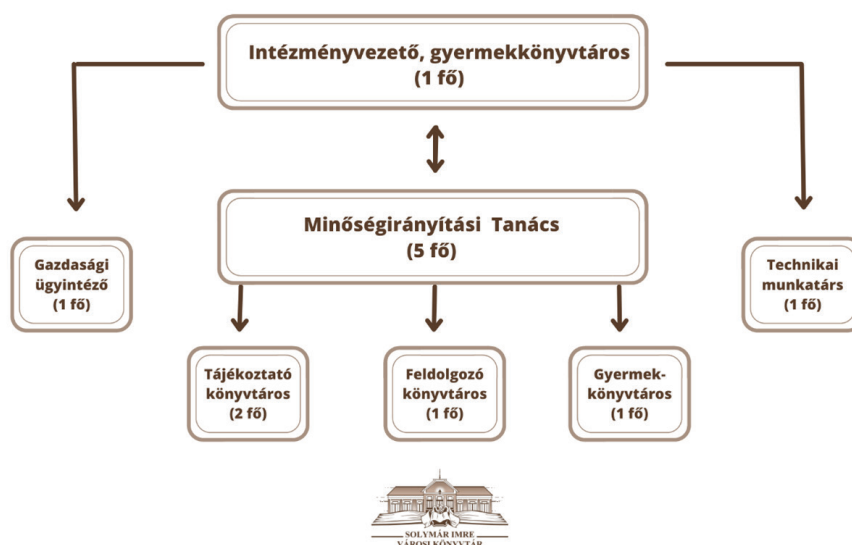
Intézményvezető, gyermekkönyvtáros
(1 fő)

Minőségirányítási Tanács
(5 fő)

Gazdasági ügyintéző
(1 fő)

Technikai munkatárs
(1 fő)

Tájékoztató könyvtáros
(2 fő)

Feldolgozó könyvtáros
(1 fő)

Gyermek-könyvtáros
(1 fő)

SOLYMÁR IMRE
VÁROSI KÖNYVTÁR